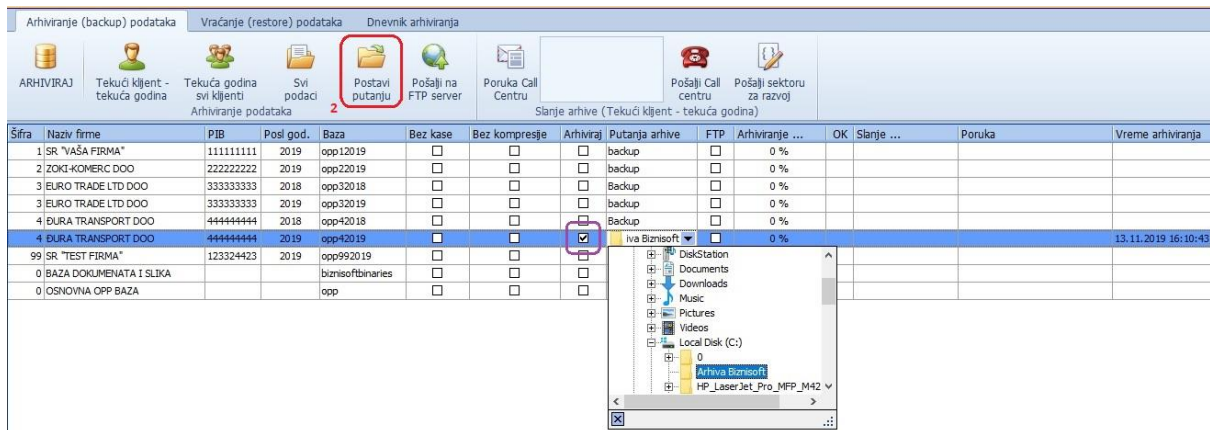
Arhiviranje (backup) podataka | Vraćanje (restore) podataka | Dnevnik arhiviranja

ARHIVIRAJ
Tekući klijent - tekuća godina
Tekuća godina svi klijenti
Svi podaci
Arhiviranje podataka
Postavi putanju
2
Pošalji na FTP server
Poruka Call Centru
Pošalji Call centru
Pošalji sektoru za razvoj
Slanje arhive (Tekući klijent - tekuća godina)

| Šifra | Naziv firme | PIB | Posl god. | Baza | Bez kase | Bez kompresije | Arhiviraj | Putanja arhive | FTP | Arhiviranje ... | OK | Slanje ... | Poruka | Vreme arhiviranja |
|---|---|---|---|---|---|---|---|---|---|---|---|---|---|---|
| 1 | SR "VAŠA FIRMA" | 111111111 | 2019 | opp12019 | ☐ | ☐ | ☐ | backup | ☐ | 0 % | | | | |
| 2 | ZOKI-KOMERC DOO | 222222222 | 2019 | opp22019 | ☐ | ☐ | ☐ | backup | ☐ | 0 % | | | | |
| 3 | EURO TRADE LTD DOO | 333333333 | 2018 | opp32018 | ☐ | ☐ | ☐ | Backup | ☐ | 0 % | | | | |
| 3 | EURO TRADE LTD DOO | 333333333 | 2019 | opp32019 | ☐ | ☐ | ☐ | backup | ☐ | 0 % | | | | |
| 4 | ĐURA TRANSPORT DOO | 444444444 | 2018 | opp42018 | ☐ | ☐ | ☐ | Backup | ☐ | 0 % | | | | |
| 4 | ĐURA TRANSPORT DOO | 444444444 | 2019 | opp42019 | ☐ | ☐ | ☑ | iva Biznisoft | ☐ | 0 % | | | | 13.11.2019 16:10:43 |
| 99 | SR "TEST FIRMA" | 123324423 | 2019 | opp992019 | ☐ | ☐ | ☐ | | | | | | | |
| 0 | BAZA DOKUMENATA I SLIKA | | | biznisoftbinaries | ☐ | ☐ | ☐ | | | | | | | |
| 0 | OSNOVNA OPP BAZA | | | opp | ☐ | ☐ | ☐ | | | | | | | |

DiskStation
Documents
Downloads
Music
Pictures
Videos
Local Disk (C:)
0
Arhiva Biznisoft
HP_LaserJet_Pro_MFP_M42